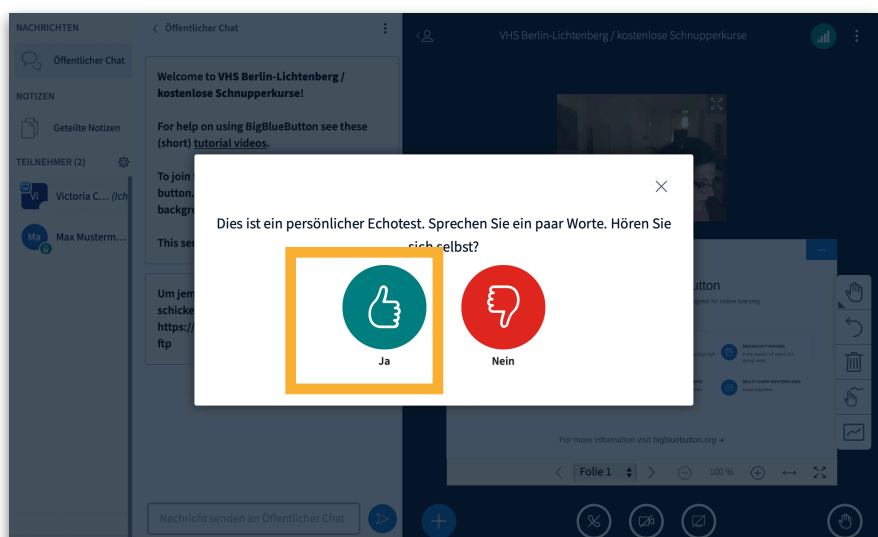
NACHRICHTEN

Öffentlicher Chat

NOTIZEN

Geteilte Notizen

TEILNEHMER (2)

Vi Victoria C... (Ich

Ma Max Musterm...

< Öffentlicher Chat

Welcome to VHS Berlin-Lichtenberg / kostenlose Schnupperkurse!

For help on using BigBlueButton see these (short) tutorial videos.

To join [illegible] button. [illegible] backgr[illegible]

This se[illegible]

Um jem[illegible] schicke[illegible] https:/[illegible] ftp

Nachricht senden an Öffentlicher Chat

VHS Berlin-Lichtenberg / kostenlose Schnupperkurse

Dies ist ein persönlicher Echotest. Sprechen Sie ein paar Worte. Hören Sie sich selbst?

Ja

Nein

For more information visit bigbluebutton.org →

Folie 1

100 %